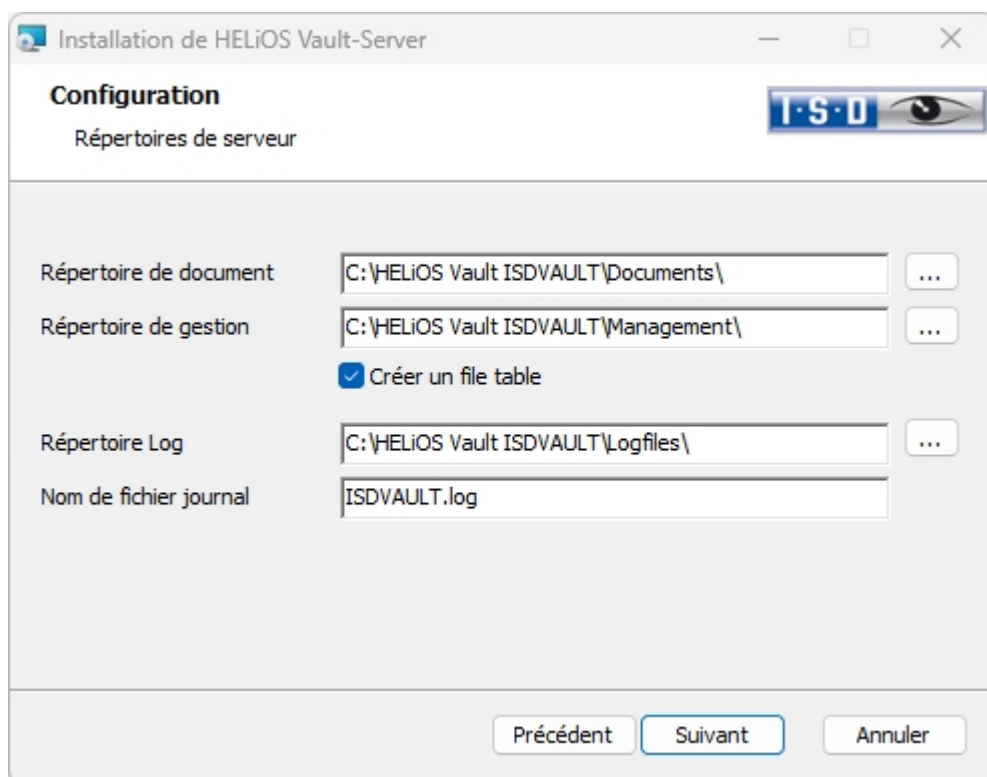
Installation de HELiOS Vault-Server

Configuration

Répertoires de serveur

I·S·D

Répertoire de document
C:\HELiOS Vault ISDVAULT\Documents\
...

Répertoire de gestion
C:\HELiOS Vault ISDVAULT\Management\
...

Créer un file table

Répertoire Log
C:\HELiOS Vault ISDVAULT\Logfiles\
...

Nom de fichier journal
ISDVAULT.log

Précédent
Suivant
Annuler